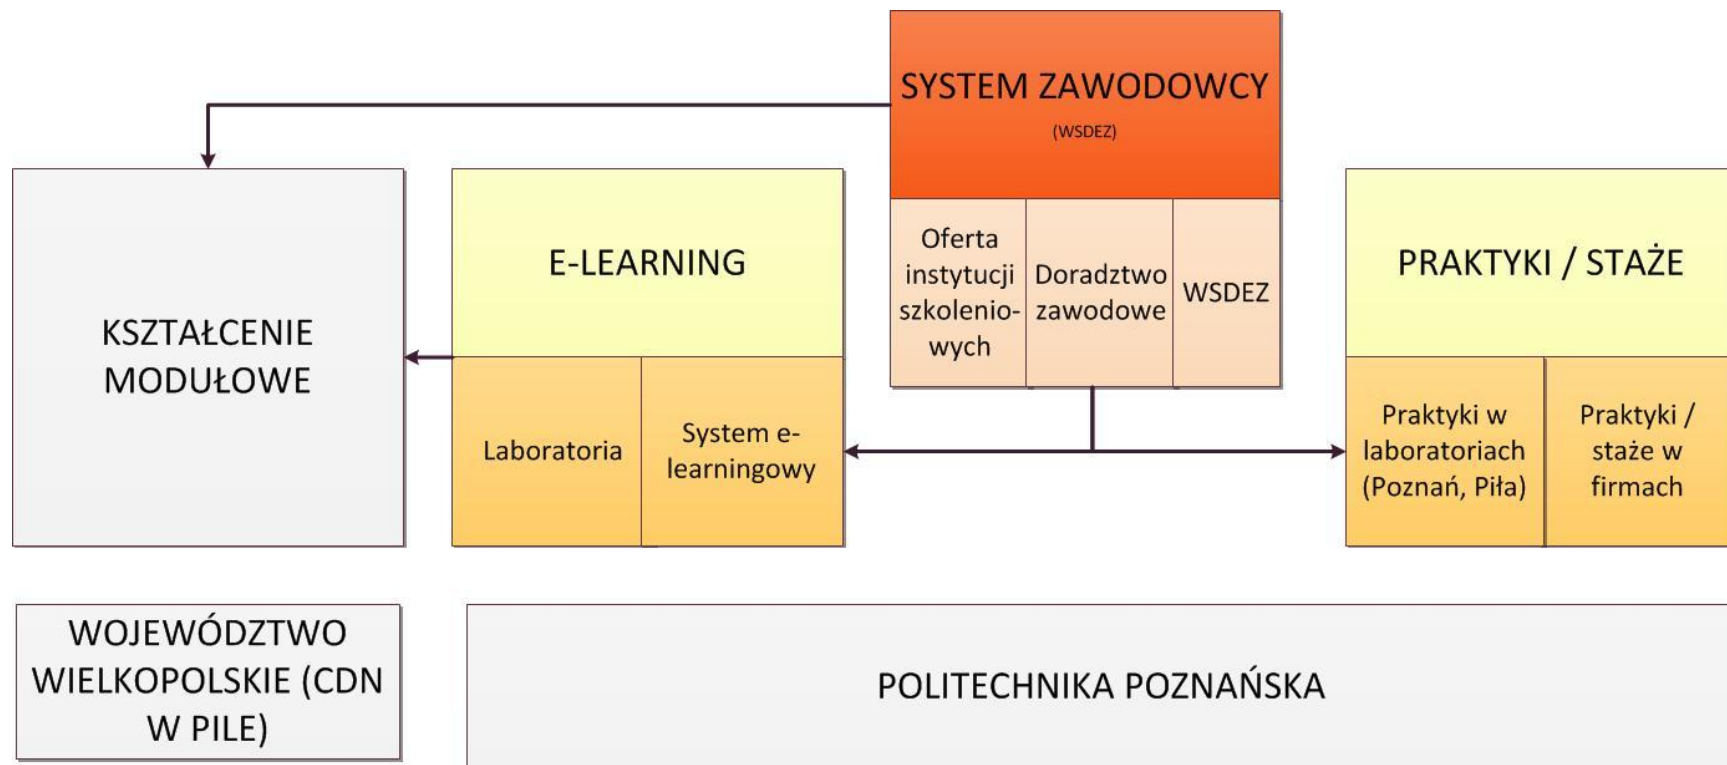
SYSTEM ZAWODOWCY

(WSDEZ)

Oferta instytucji szkoleniowych

Doradztwo zawodowe

WSDEZ

KSZTAŁCENIE MODUŁOWE

E-LEARNING

Laboratoria

System e-learningowy

PRAKTYKI / STAŻE

Praktyki w laboratoriach (Poznań, Piła)

Praktyki / staże w firmach

WOJEWÓDZTWO WIELKOPOLSKIE (CDN W PILE)

POLITECHNIKA POZNAŃSKA